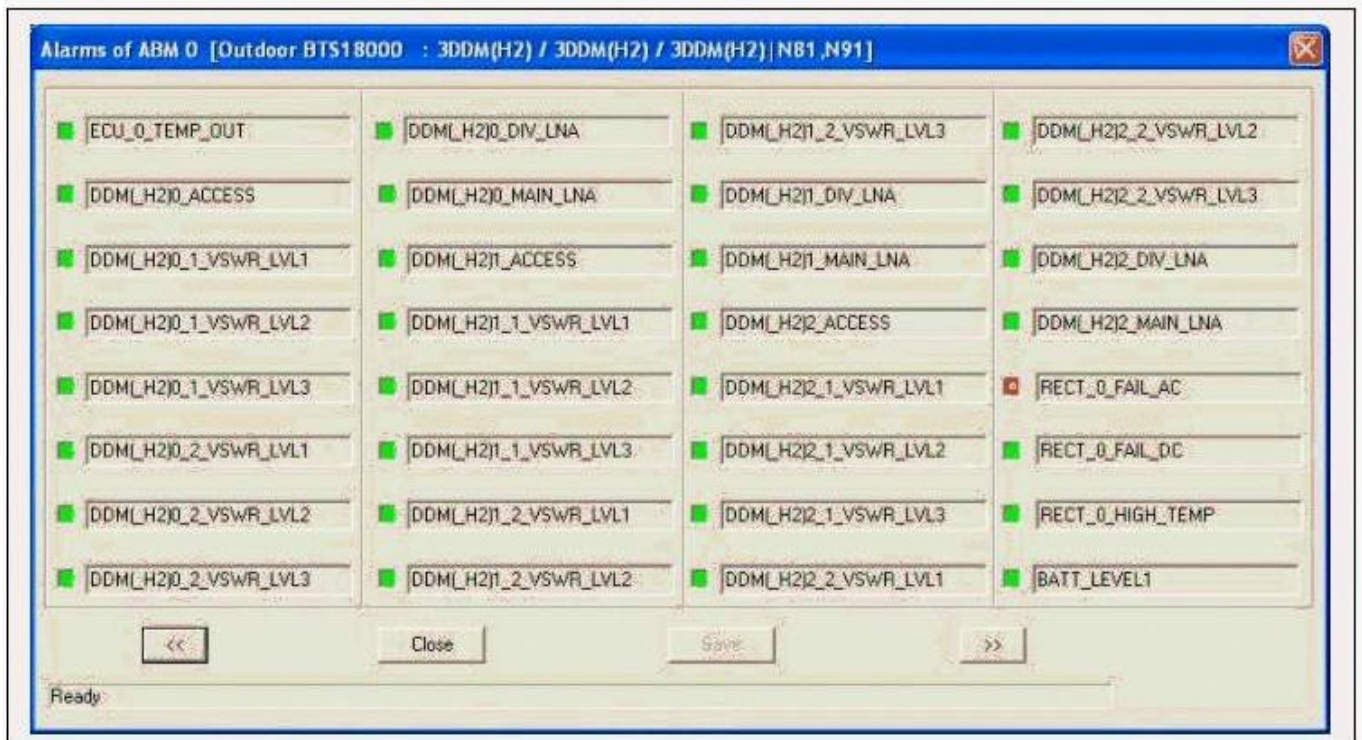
Alarms of ABM 0 [Outdoor BTS18000 : 3DDM(H2) / 3DDM(H2) / 3DDM(H2)|N81,N91]

ECU_0_TEMP_OUT
DDM(_H2)0_ACCESS
DDM(_H2)0_1_VSWR_LVL1
DDM(_H2)0_1_VSWR_LVL2
DDM(_H2)0_1_VSWR_LVL3
DDM(_H2)0_2_VSWR_LVL1
DDM(_H2)0_2_VSWR_LVL2
DDM(_H2)0_2_VSWR_LVL3

DDM(_H2)0_DIV_LNA
DDM(_H2)0_MAIN_LNA
DDM(_H2)1_ACCESS
DDM(_H2)1_1_VSWR_LVL1
DDM(_H2)1_1_VSWR_LVL2
DDM(_H2)1_1_VSWR_LVL3
DDM(_H2)1_2_VSWR_LVL1
DDM(_H2)1_2_VSWR_LVL2

DDM(_H2)1_2_VSWR_LVL3
DDM(_H2)1_DIV_LNA
DDM(_H2)1_MAIN_LNA
DDM(_H2)2_ACCESS
DDM(_H2)2_1_VSWR_LVL1
DDM(_H2)2_1_VSWR_LVL2
DDM(_H2)2_1_VSWR_LVL3
DDM(_H2)2_2_VSWR_LVL1

DDM(_H2)2_2_VSWR_LVL2
DDM(_H2)2_2_VSWR_LVL3
DDM(_H2)2_DIV_LNA
DDM(_H2)2_MAIN_LNA
RECT_0_FAIL_AC
RECT_0_FAIL_DC
RECT_0_HIGH_TEMP
BATT_LEVEL1

<<
Close
Save
>>

Ready